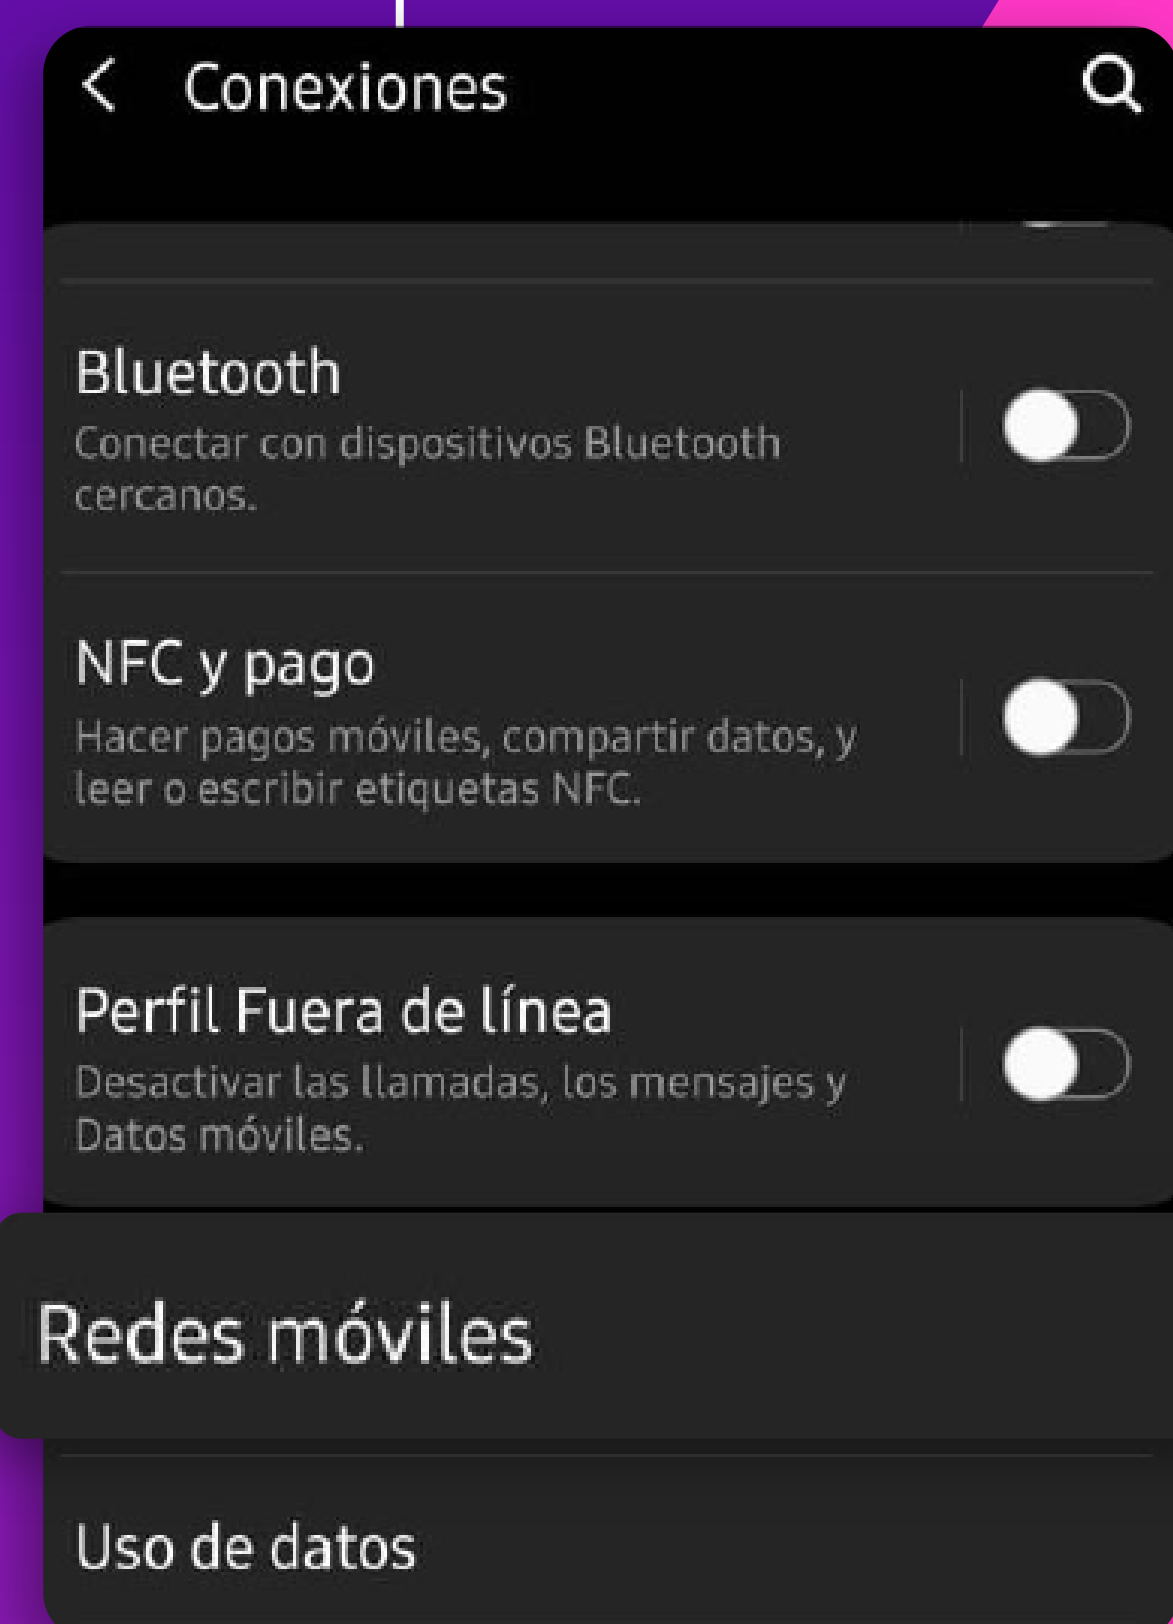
Conexiones

Bluetooth
Conectar con dispositivos Bluetooth cercanos.

NFC y pago
Hacer pagos móviles, compartir datos, y leer o escribir etiquetas NFC.

Perfil Fuera de línea
Desactivar las llamadas, los mensajes y Datos móviles.

Redes móviles

Uso de datos